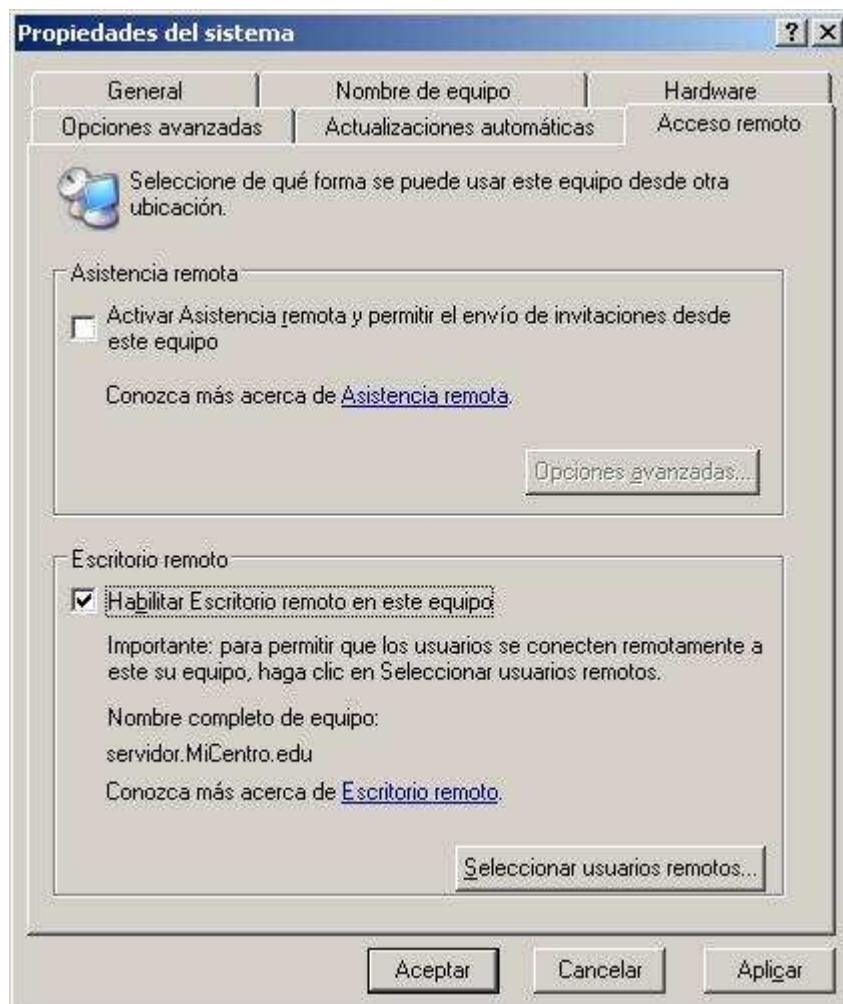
Propiedades del sistema

?

General | Nombre de equipo | Hardware

Opciones avanzadas | Actualizaciones automáticas | Acceso remoto

Seleccione de qué forma se puede usar este equipo desde otra ubicación.

Asistencia remota

Activar Asistencia remota y permitir el envío de invitaciones desde este equipo

Conozca más acerca de Asistencia remota.

Opciones avanzadas...

Escritorio remoto

Habilitar Escritorio remoto en este equipo

Importante: para permitir que los usuarios se conecten remotamente a este su equipo, haga clic en Seleccionar usuarios remotos.

Nombre completo de equipo:

servidor.MiCentro.edu

Conozca más acerca de Escritorio remoto.

Seleccionar usuarios remotos...

Aceptar | Cancelar | Aplicar